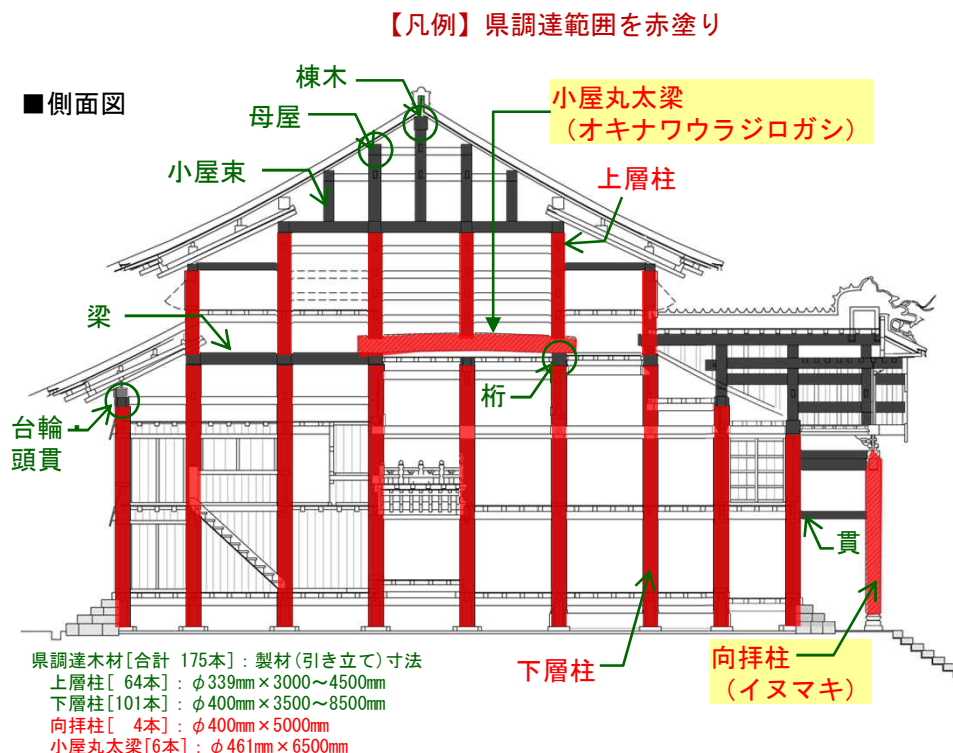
【凡例】県調達範囲を赤塗り

■側面図

棟木

母屋

小屋束

小屋丸太梁
（オキナワウラジロガシ）

上層柱

梁

桁

台輪
頭貫

貫

下層柱

向拝柱
（イヌマキ）

県調達木材[合計 175本]：製材(引き立て)寸法
上層柱[ 64本]：φ339mm×3000～4500mm
下層柱[101本]：φ400mm×3500～8500mm
向拝柱[ 4本]：φ400mm×5000mm
小屋丸太梁[6本]：φ461mm×6500mm